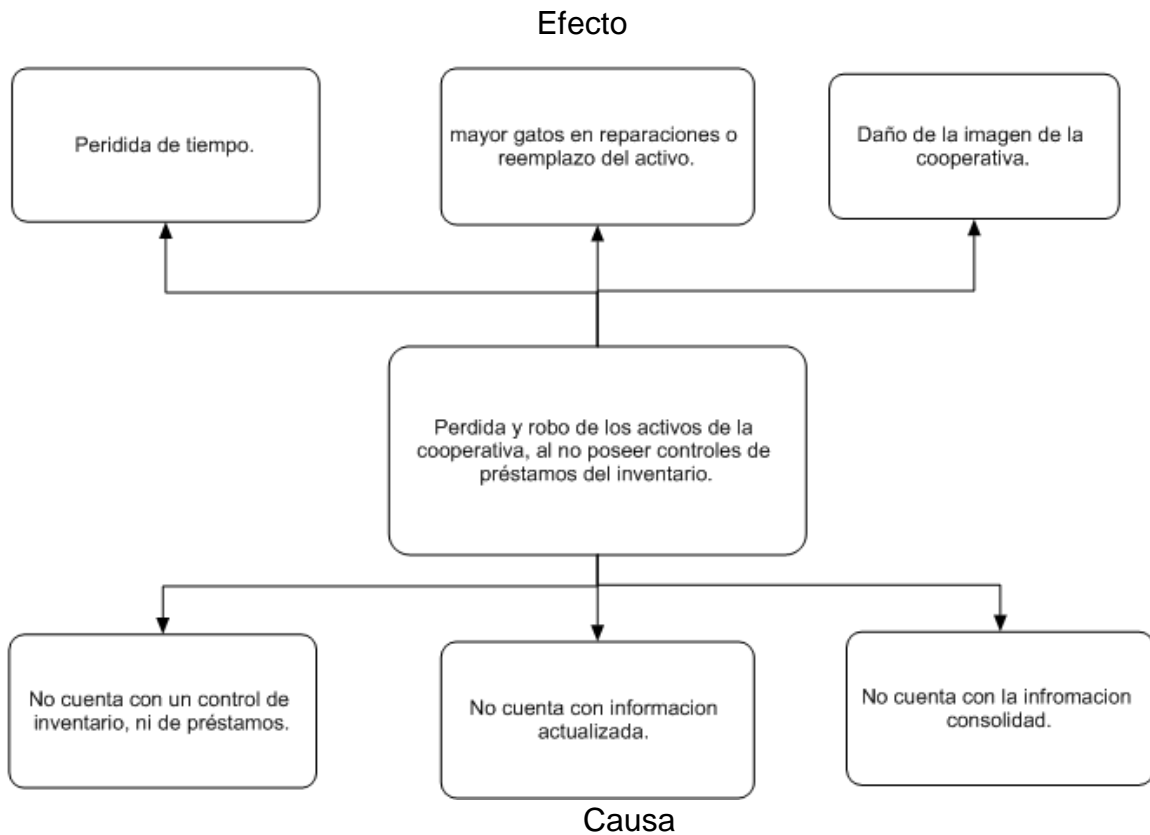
Efecto

Peridida de tiempo.

mayor gatos en reparaciones o reemplazo del activo.

Daño de la imagen de la cooperativa.

Perdida y robo de los activos de la cooperativa, al no poseer controles de préstamos del inventario.

No cuenta con un control de inventario, ni de préstamos.

No cuenta con informacion actualizada.

No cuenta con la infromacion consolidad.

Causa